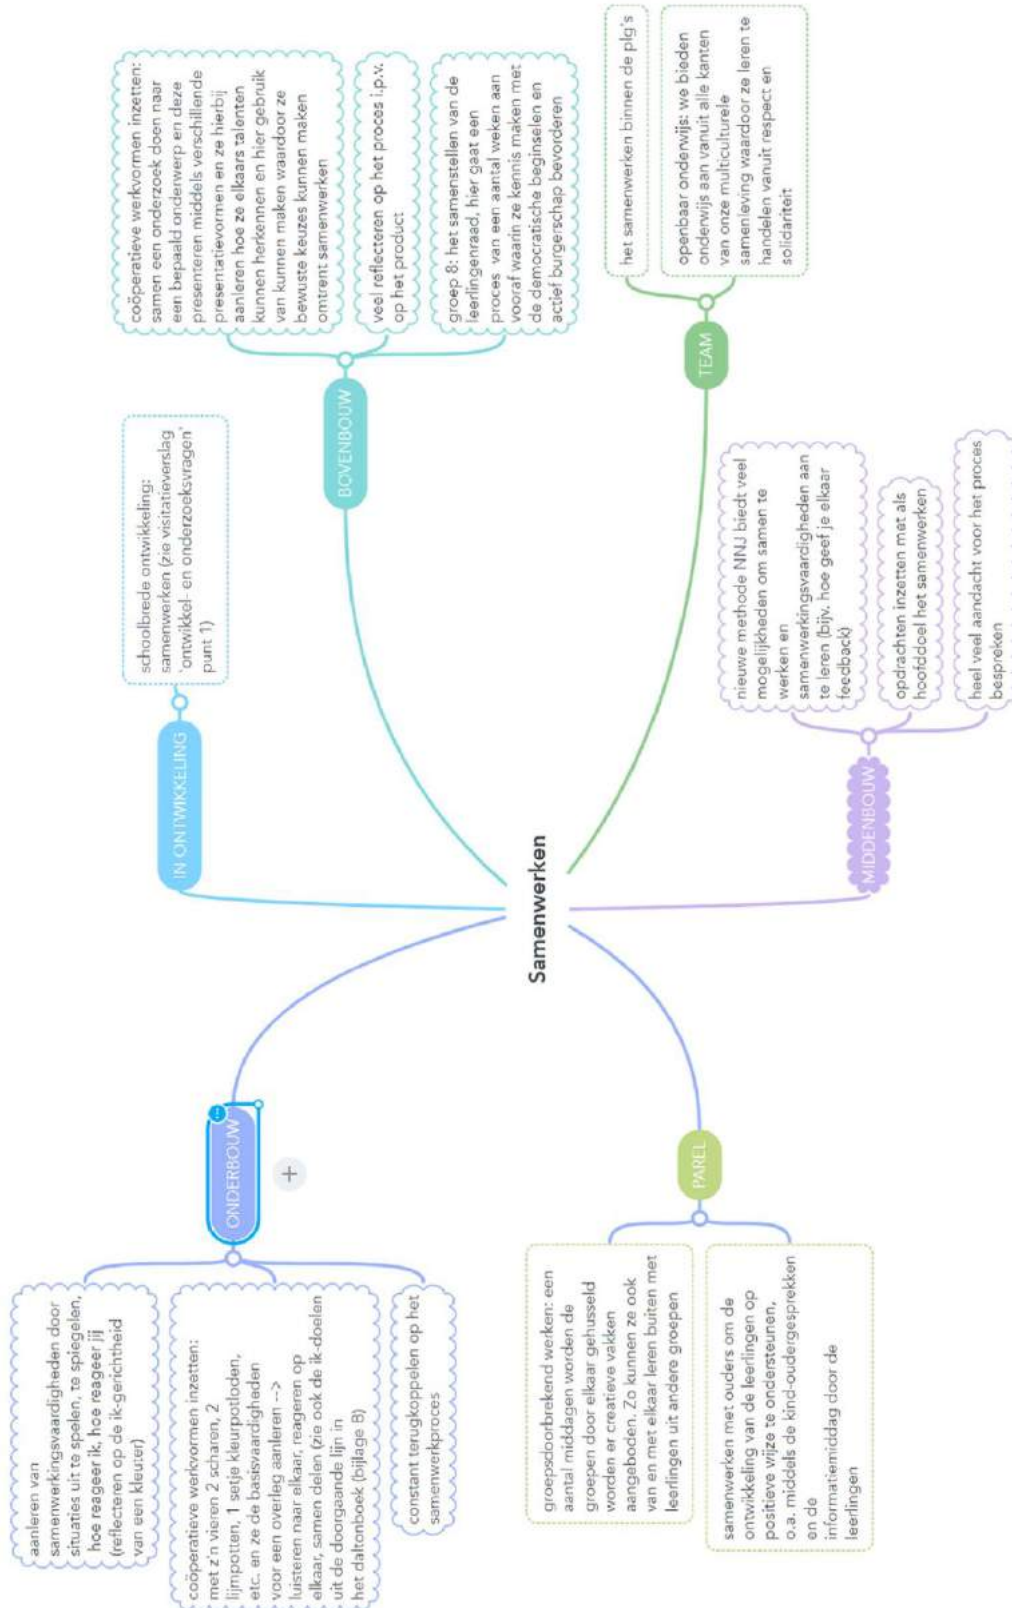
Samenwerken

BOVENBOUW

coöperatieve werkvormen inzetten: samen een onderzoek doen naar een bepaald onderwerp en deze presenteren middels verschillende presentatievormen en ze hierbij aanleren hoe ze elkaars talenten kunnen herkennen en hier gebruik van kunnen maken waardoor ze bewuste keuzes kunnen maken omtrent samenwerken

veel reflecteren op het proces i.p.v. op het product

groep 8: het samenstellen van de leerlingenraad, hier gaat een proces van een aantal weken aan vooraf waarin ze kennis maken met de democratische beginselen en actief burgerschap bevorderen

TEAM

het samenwerken binnen de plg's

openbaar onderwijs: we bieden onderwijs aan vanuit alle kanten van onze multiculturele samenleving waardoor ze leren te handelen vanuit respect en solidariteit

IN ONTWIKKELING

schoolbrede ontwikkeling: samenwerken (zie visitatieverslag 'ontwikkel- en onderzoeksvragen' punt 1)

MIDDENBOUW

nieuwe methode NNJ biedt veel mogelijkheden om samen te werken en samenwerkingsvaardigheden aan te leren (bijv. hoe geef je elkaar feedback)

opdrachten inzetten met als hoofddoel het samenwerken

heel veel aandacht voor het proces bespreken

ONDERBOUW

aanleren van samenwerkingsvaardigheden door situaties uit te spelen, te spiegelen, hoe reageer ik, hoe reageer jij (reflecteren op de ik-gerichtheid van een kleuter)

coöperatieve werkvormen inzetten: met z'n vieren 2 scharen, 2 lijmpotten, 1 setje kleurpotloden, etc. en ze de basisvaardigheden voor een overleg aanleren --> luisteren naar elkaar, reageren op elkaar, samen delen (zie ook de ik-doelen uit de doorgaande lijn in het daltonboek (bijlage B)

constant terugkoppelen op het samenwerkproces

PAREL

groepsdoorbrekend werken: een aantal middagen worden de groepen door elkaar gehusseld worden er creatieve vakken aangeboden. Zo kunnen ze ook van en met elkaar leren buiten met leerlingen uit andere groepen

samenwerken met ouders om de ontwikkeling van de leerlingen op positieve wijze te ondersteunen, o.a. middels de kind-oudergesprekken en de informatiemiddag door de leerlingen